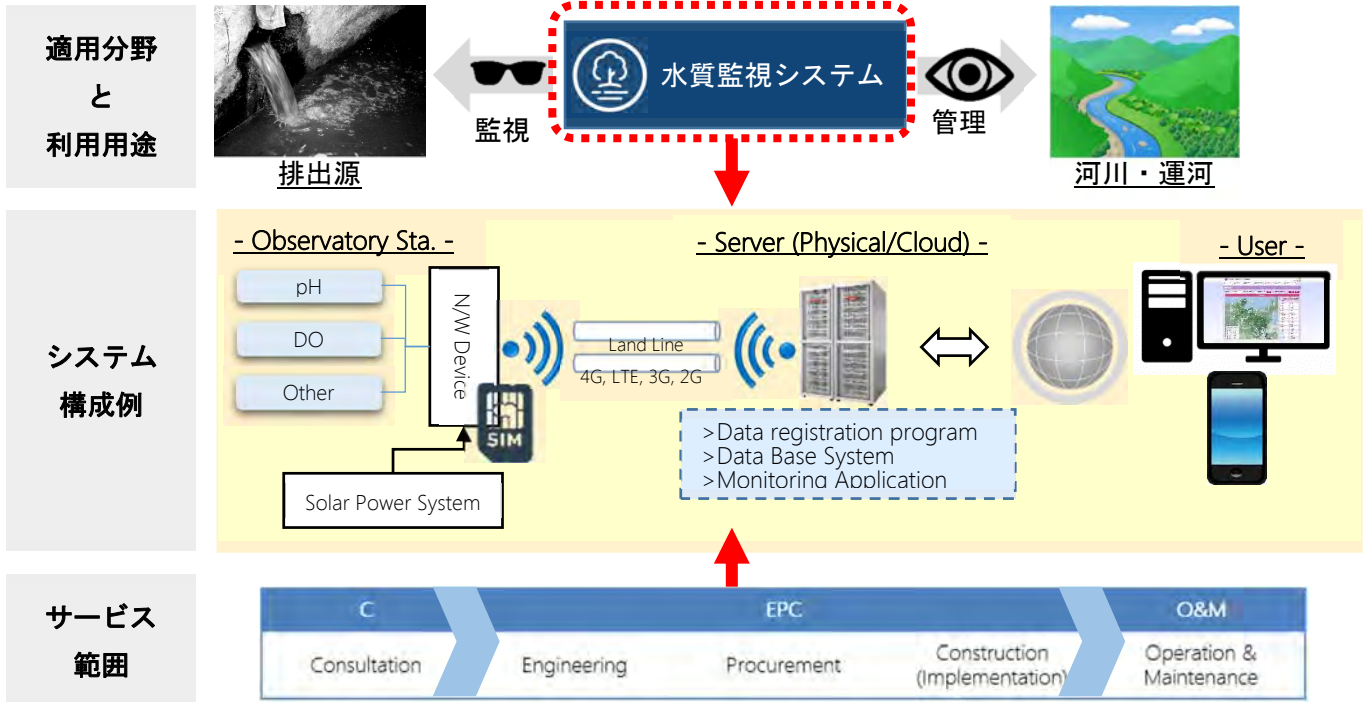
適用分野
と
利用用途

水質監視システム

監視

管理

排出源

河川・運河

システム
構成例

- Observatory Sta. -

pH

DO

Other

N/W Device

SIM

Solar Power System

- Server (Physical/Cloud) -

Land Line
4G, LTE, 3G, 2G

>Data registration program
>Data Base System
>Monitoring Application

- User -

サービス
範囲

| C | EPC | | | O&M |
|---|---|---|---|---|
| Consultation | Engineering | Procurement | Construction (Implementation) | Operation & Maintenance |